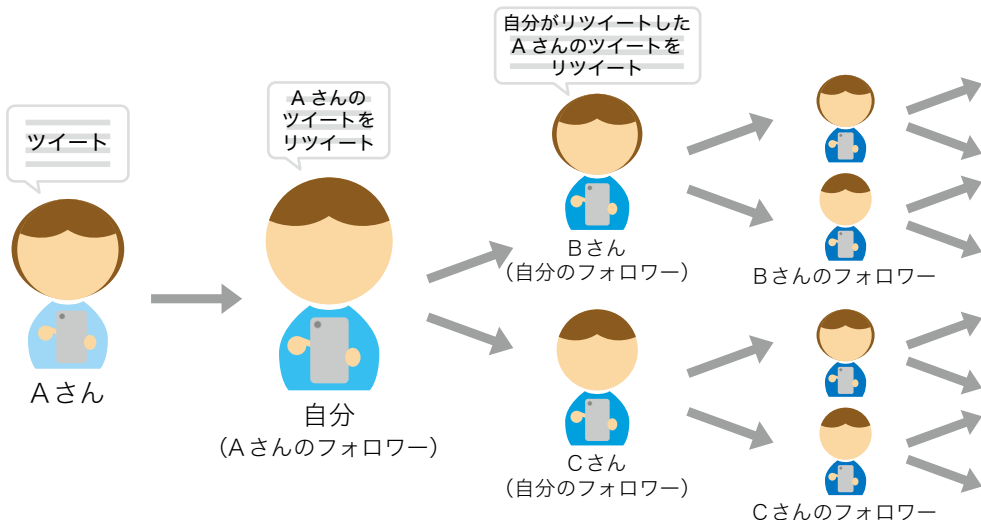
ツイート

Aさん

Aさんのツイートをリツイート

自分
(Aさんのフォロワー)

自分がリツイートしたAさんのツイートをリツイート

Bさん
(自分のフォロワー)

Cさん
(自分のフォロワー)

Bさんのフォロワー

Cさんのフォロワー